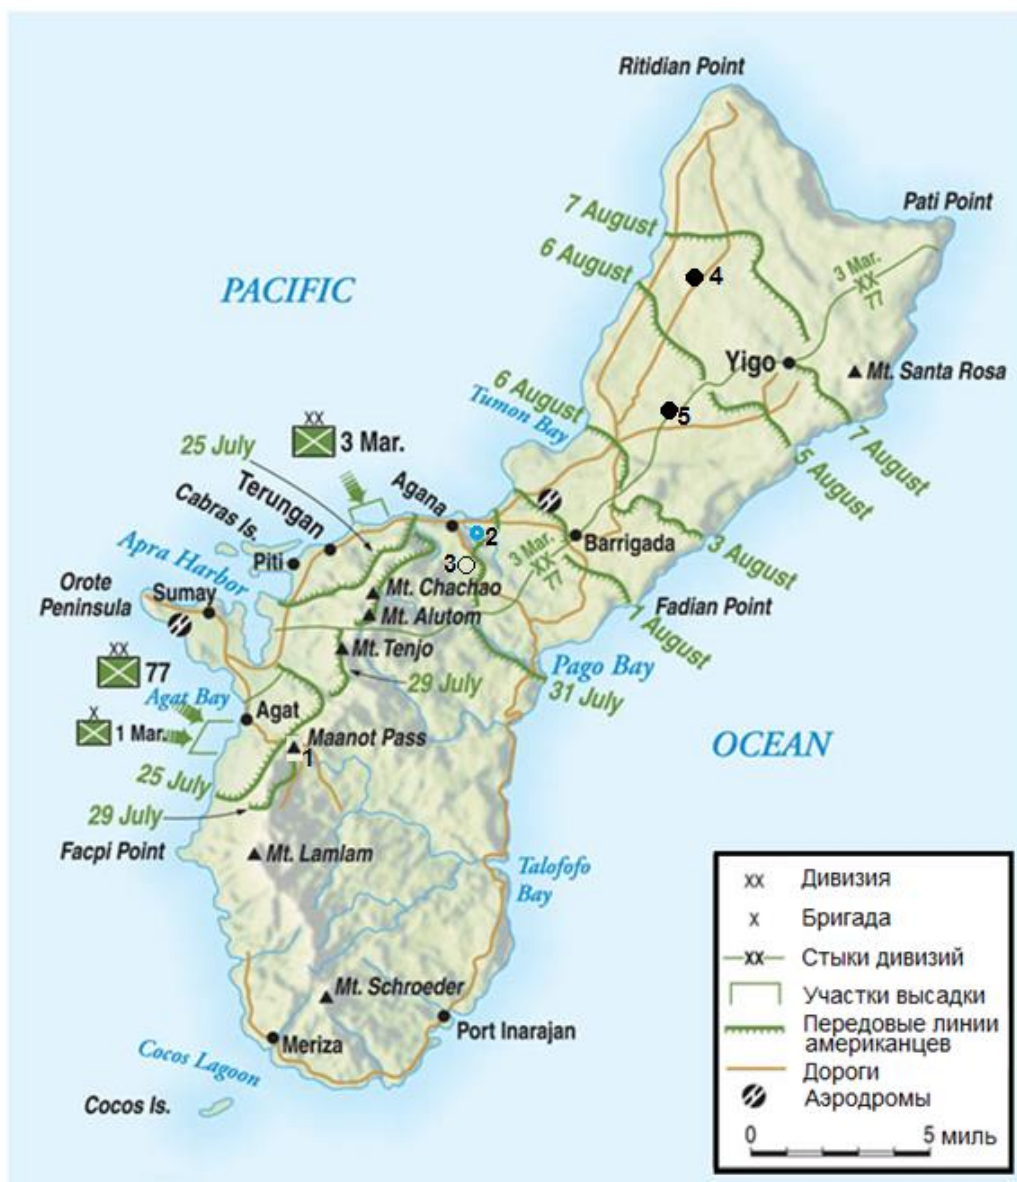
Ritidian Point
7 August
6 August
4
Pati Point
3 Mar.
XX
77
PACIFIC
Yigo
Mt. Santa Rosa
6 August
Tumon Bay
5
XX
3 Mar.
25 July
7 August
5 August
Terungan
Agana
Cabras Is.
2
Piti
3
Barrigada
3 August
Apra Harbor
3 Mar.
XX
77
Mt. Chachao
Orote Peninsula
Sumay
Mt. Alutom
Fadian Point
7 August
XX
77
Mt. Tenjo
Pago Bay
29 July
31 July
Agat Bay
Agat
X
1 Mar.
Maanot Pass
1
OCEAN
25 July
29 July
Facpi Point
Mt. Lamlam
Talofofo Bay
Mt. Schroeder
Port Inarajan
Meriza
Cocos Lagoon
Cocos Is.

| | |
|---|---|
| XX | Дивизия |
| X | Бригада |
| XX | Стыки дивизий |
| | Участки высадки |
| | Передовые линии американцев |
| | Дороги |
| | Аэродромы |

0
5 миль